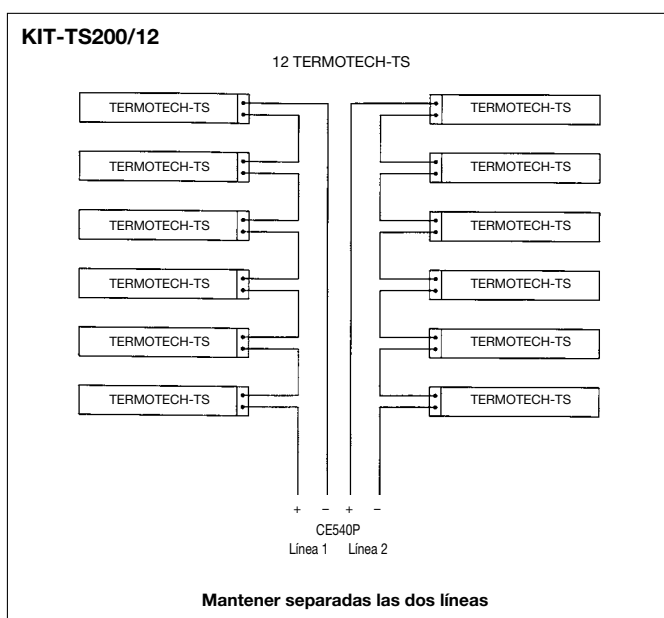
KIT-TS200/12

12 TERMOTECH-TS

TERMOTECH-TS

TERMOTECH-TS

TERMOTECH-TS

TERMOTECH-TS

TERMOTECH-TS

TERMOTECH-TS

TERMOTECH-TS

TERMOTECH-TS

TERMOTECH-TS

TERMOTECH-TS

TERMOTECH-TS

TERMOTECH-TS

+ – + –

CE540P

Línea 1 Línea 2

Mantener separadas las dos líneas